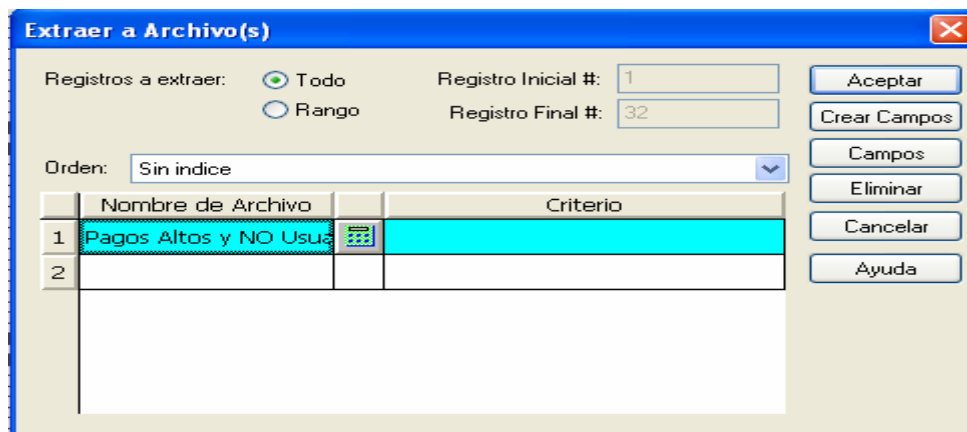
Extraer a Archivo(s)

Registros a extraer: Todo Rango

Registro Inicial #: 1
Registro Final #: 32

Orden: Sin indice

| | Nombre de Archivo | | Criterio |
|---|---|---|---|
| 1 | Pagos Altos y NO Usua | | |
| 2 | | | |

Aceptar
Crear Campos
Campos
Eliminar
Cancelar
Ayuda